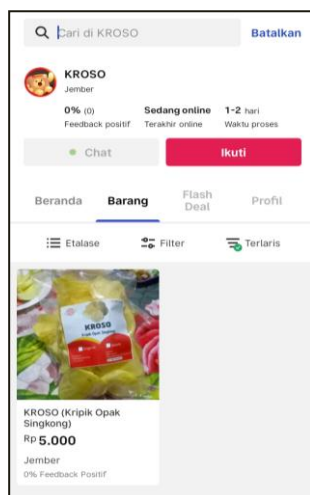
Cari di KROSO

Batalkan

KROSO
Jember

0% (0)
Feedback positif

Sedang online
Terakhir online

1-2 hari
Waktu proses

Chat

Ikuti

Beranda

Barang

Flash Deal

Profil

Etalase

Filter

Terlaris

KROSO

KROSO (Kripik Opak Singkong)
Rp 5.000
Jember
0% Feedback Positif